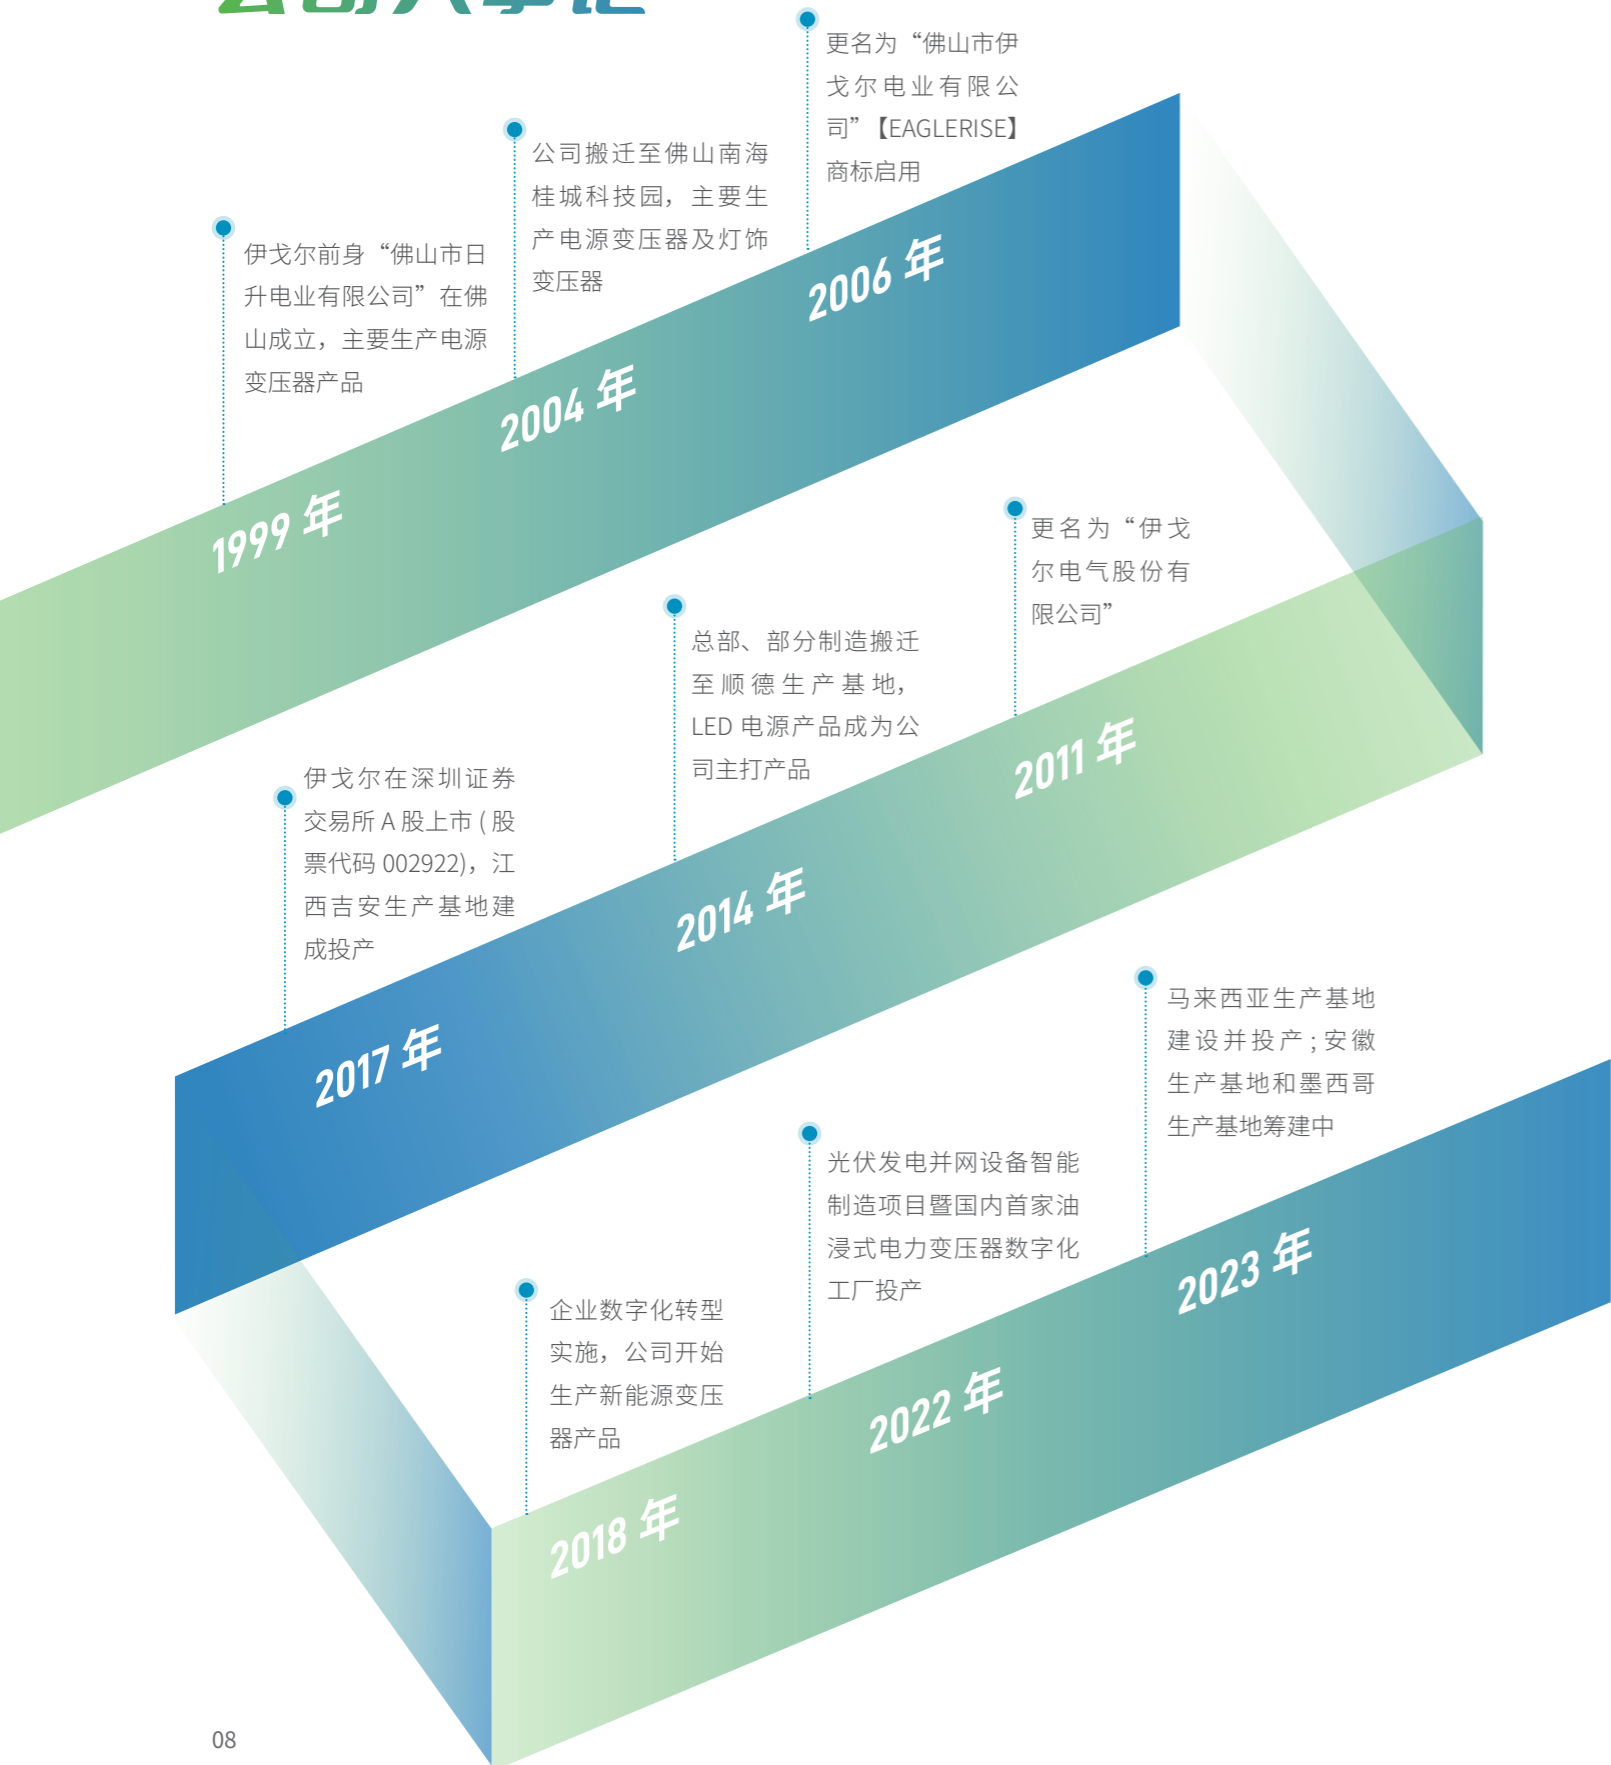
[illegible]

1999 年

伊戈尔前身“佛山市日升电业有限公司”在佛山成立，主要生产电源变压器产品

2004 年

公司搬迁至佛山南海桂城科技园，主要生产电源变压器及灯饰变压器

2006 年

更名为“佛山市伊戈尔电业有限公司”【EAGLERISE】商标启用

2011 年

更名为“伊戈尔电气股份有限公司”

2014 年

总部、部分制造搬迁至顺德生产基地，LED 电源产品成为公司主打产品

2017 年

伊戈尔在深圳证券交易所 A 股上市 ( 股票代码 002922)，江西吉安生产基地建成投产

2018 年

企业数字化转型实施，公司开始生产新能源变压器产品

2022 年

光伏发电并网设备智能制造项目暨国内首家油浸式电力变压器数字化工厂投产

2023 年

马来西亚生产基地建设并投产；安徽生产基地和墨西哥生产基地筹建中

08